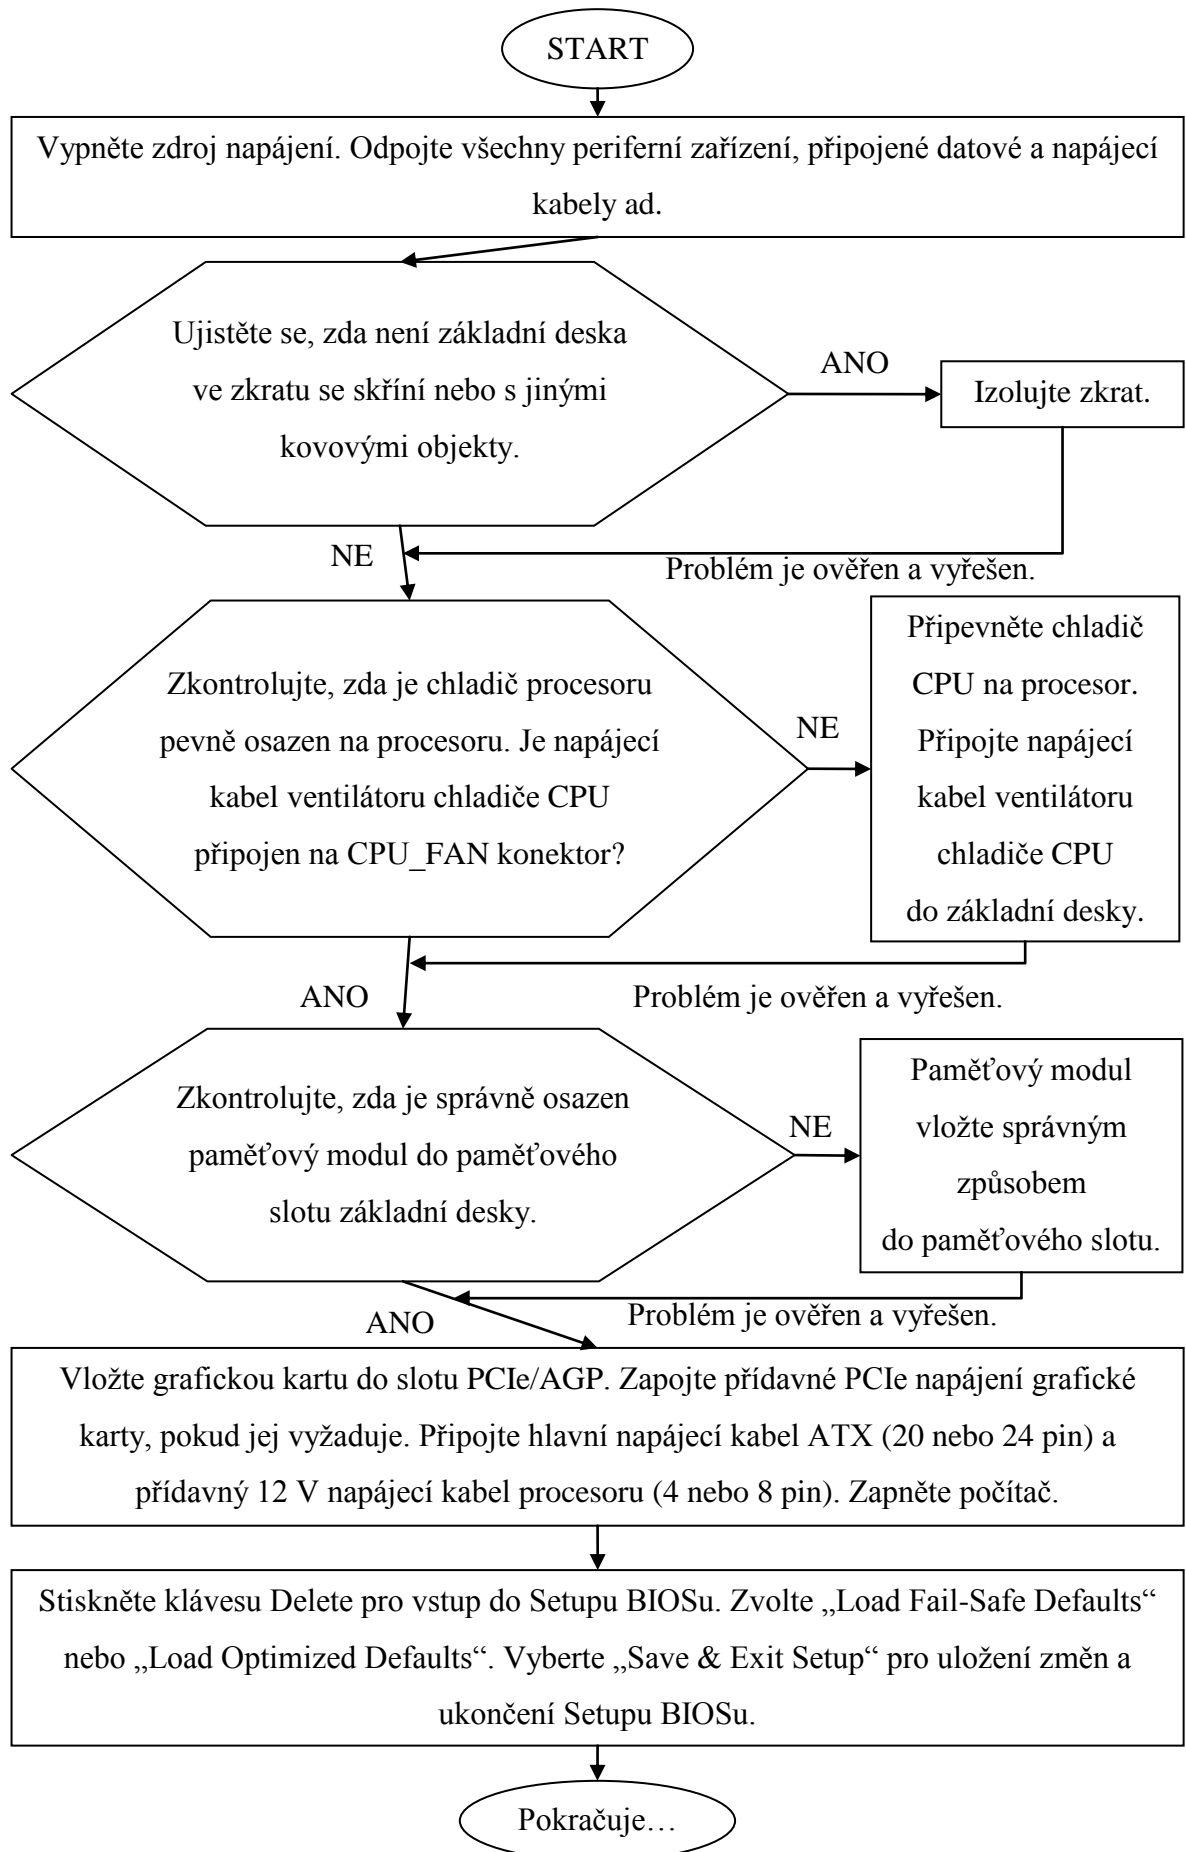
START

Vypněte zdroj napájení. Odpojte všechny periferní zařízení, připojené datové a napájecí kabely ad.

Ujistěte se, zda není základní deska ve zkratu se skříní nebo s jinými kovovými objekty.

ANO

Izolujte zkrat.

NE

Problém je ověřen a vyřešen.

Zkontrolujte, zda je chladič procesoru pevně osazen na procesoru. Je napájecí kabel ventilátoru chladiče CPU připojen na CPU_FAN konektor?

NE

Připevněte chladič CPU na procesor. Připojte napájecí kabel ventilátoru chladiče CPU do základní desky.

ANO

Problém je ověřen a vyřešen.

Zkontrolujte, zda je správně osazen paměťový modul do paměťového slotu základní desky.

NE

Paměťový modul vložte správným způsobem do paměťového slotu.

ANO

Problém je ověřen a vyřešen.

Vložte grafickou kartu do slotu PCIe/AGP. Zapojte přídavné PCIe napájení grafické karty, pokud jej vyžaduje. Připojte hlavní napájecí kabel ATX (20 nebo 24 pin) a přídavný 12 V napájecí kabel procesoru (4 nebo 8 pin). Zapněte počítač.

Stiskněte klávesu Delete pro vstup do Setupu BIOSu. Zvolte „Load Fail-Safe Defaults“ nebo „Load Optimized Defaults“. Vyberte „Save & Exit Setup“ pro uložení změn a ukončení Setupu BIOSu.

Pokračuje…